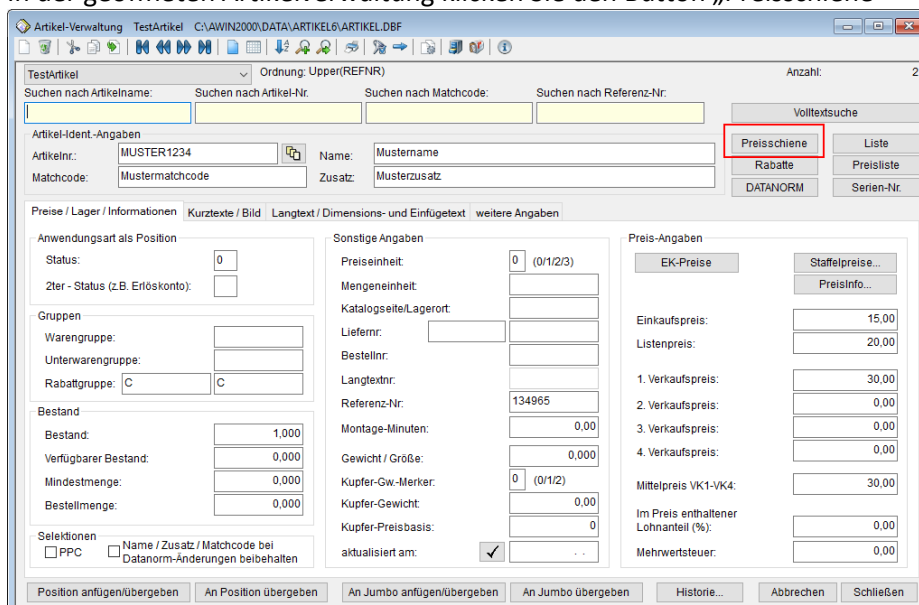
In der geöffneten Artikelverwaltung klicken Sie den Button „Preisschiene"

Artikel-Verwaltung TestArtikel C:\AWIN2000\DATA\ARTIKEL6\ARTIKEL.DBF

TestArtikel
Ordnung: Upper(REFNR)
Anzahl: 2

Suchen nach Artikelname:
Suchen nach Artikel-Nr.
Suchen nach Matchcode:
Suchen nach Referenz-Nr:
Volltextsuche

Artikel-Ident.-Angaben
Artikelnr.: MUSTER1234
Name: Mustername
Matchcode: Mustermatchcode
Zusatz: Musterzusatz

Preisschiene
Liste
Rabatte
Preisliste
DATANORM
Serien-Nr.

Preise / Lager / Informationen
Kurztexte / Bild
Langtext / Dimensions- und Einfügetext
weitere Angaben

Anwendungsart als Position
Status: 0
2ter - Status (z.B. Erlöskonto):

Gruppen
Warengruppe:
Unterwarengruppe:
Rabattgruppe: C C

Bestand
Bestand: 1,000
Verfügbarer Bestand: 0,000
Mindestmenge: 0,000
Bestellmenge: 0,000

Selektionen
PPC
Name / Zusatz / Matchcode bei Datanorm-Änderungen beibehalten

Sonstige Angaben
Preiseinheit: 0 (0/1/2/3)
Mengeneinheit:
Katalogseite/Lagerort:
Liefernr:
Bestellnr:
Langtextnr:
Referenz-Nr: 134965
Montage-Minuten: 0,00
Gewicht / Größe: 0,000
Kupfer-Gw-Merker: 0 (0/1/2)
Kupfer-Gewicht: 0,00
Kupfer-Preisbasis: 0
aktualisiert am: ✓ . .

Preis-Angaben
EK-Preise
Staffelpreise...
PreisInfo...
Einkaufspreis: 15,00
Listenpreis: 20,00
1. Verkaufspreis: 30,00
2. Verkaufspreis: 0,00
3. Verkaufspreis: 0,00
4. Verkaufspreis: 0,00
Mittelpreis VK1-VK4: 30,00
Im Preis enthaltener Lohnanteil (%): 0,00
Mehrwertsteuer: 0,00

Position anfügen/übergeben
An Position übergeben
An Jumbo anfügen/übergeben
An Jumbo übergeben
Historie...
Abbrechen
Schließen